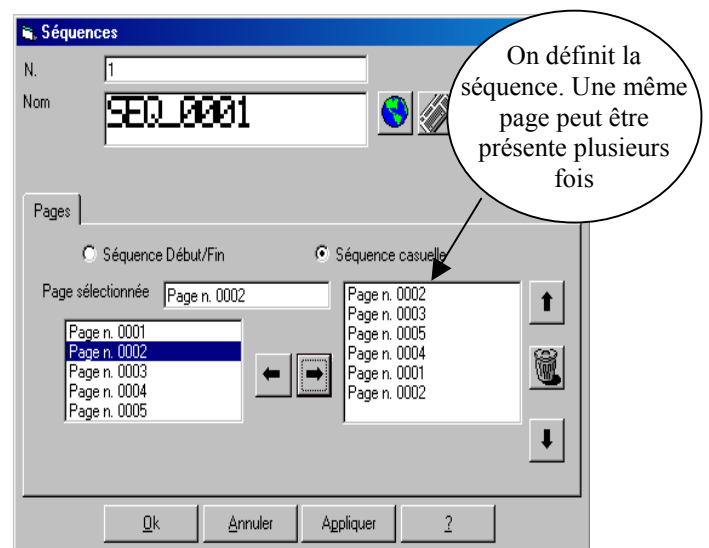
Séquences

N. 1

Nom SEQ_0001

On définit la séquence. Une même page peut être présente plusieurs fois

Pages

Séquence Début/Fin

Séquence casuelle

Page sélectionnée Page n. 0002

Page n. 0001
Page n. 0002
Page n. 0003
Page n. 0004
Page n. 0005

Page n. 0002
Page n. 0003
Page n. 0005
Page n. 0004
Page n. 0001
Page n. 0002

Ok Annuler Appliquer ?